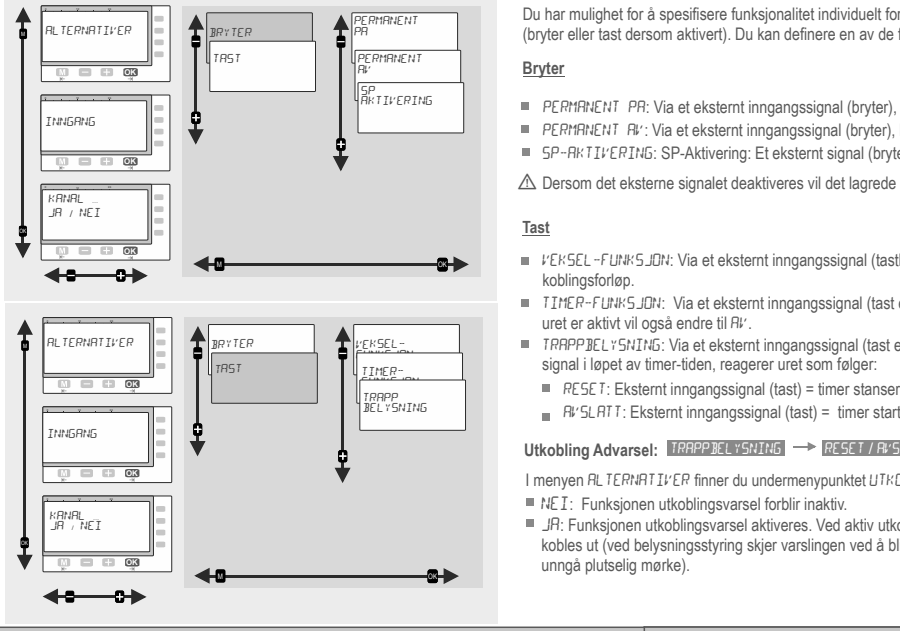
ALTERNATIVER

M — + OK

INNGANG

M — + OK

KANAL _
JA / NEI

M — + OK

M

OK

BRYTER

TAST

PERMANENT PÅ

PERMANENT AV

SP AKTIVERING

M

OK

ALTERNATIVER

M — + OK

INNGANG

M — + OK

KANAL
JA / NEI

M — + OK

M

OK

BRYTER

TAST

VEKSEL-FUNKSJON

TIMER-FUNKSJON

TRAPP BELYSNING

M

OK

Du har mulighet for å spesifisere funksjonalitet individuelt for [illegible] (bryter eller tast dersom aktivert). Du kan definere en av de f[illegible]

Bryter

PERMANENT PÅ: Via et eksternt inngangssignal (bryter), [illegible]

PERMANENT AV: Via et eksternt inngangssignal (bryter), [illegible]

SP-AKTIVERING: SP-Aktivering: Et eksternt signal (bryte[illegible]

⚠ Dersom det eksterne signalet deaktiveres vil det lagrede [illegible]

Tast

VEKSEL-FUNKSJON: Via et eksternt inngangssignal (tastl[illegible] koblingsforløp.

TIMER-FUNKSJON: Via et eksternt inngangssignal (tast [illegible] uret er aktivt vil også endre til AV.

TRAPPBELYSNING: Via et eksternt inngangssignal (tast e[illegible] signal i løpet av timer-tiden, reagerer uret som følger:

RESET: Eksternt inngangssignal (tast) = timer stanser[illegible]

AVSLATT: Eksternt inngangssignal (tast) = timer start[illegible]

Utkobling Advarsel: TRAPPBELYSNING → RESET / AVS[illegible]

I menyen ALTERNATIVER finner du undermenypunktet UTKO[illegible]

NEI: Funksjonen utkoblingsvarsel forblir inaktiv.

JA: Funksjonen utkoblingsvarsel aktiveres. Ved aktiv utko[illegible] kobles ut (ved belysningsstyring skjer varslingen ved å bl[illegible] unngå plutselig mørke).